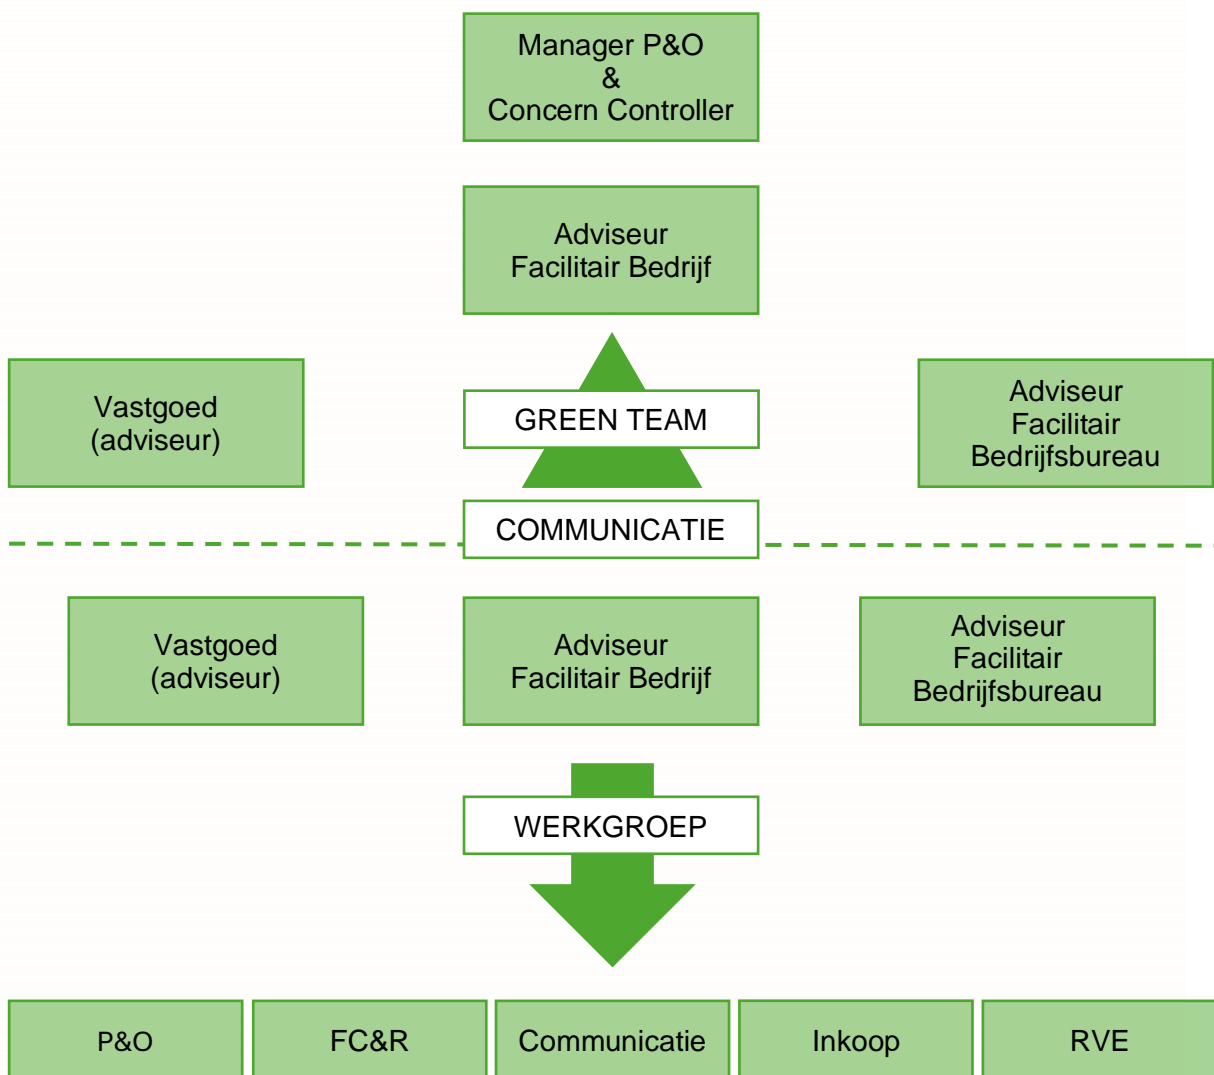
Manager P&O
&
Concern Controller

Adviseur
Facilitair Bedrijf

Vastgoed
(adviseur)

GREEN TEAM

Adviseur
Facilitair
Bedrijfsbureau

COMMUNICATIE

Vastgoed
(adviseur)

Adviseur
Facilitair Bedrijf

Adviseur
Facilitair
Bedrijfsbureau

WERKGROEP

P&O

FC&R

Communicatie

Inkoop

RVE